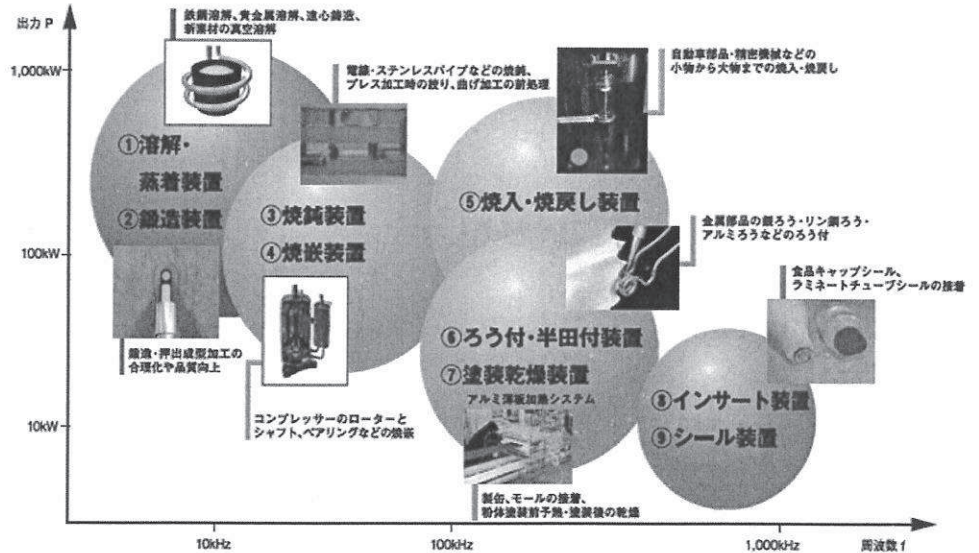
出力 P

1,000kW

100kW

10kW

10kHz

100kHz

1,000kHz

周波数 f

鉄鋼溶解、貴金属溶解、遠心鋳造、新素材の真空溶解

①溶解・蒸着装置

②鍛造装置

鍛造・押出成型加工の合理化や品質向上

電線・ステンレスパイプなどの焼鈍、プレス加工時の絞り、曲げ加工の前処理

③焼鈍装置

④焼嵌装置

コンプレッサーのローターとシャフト、ベアリングなどの焼嵌

自動車部品・精密機械などの小物から大物までの焼入・焼戻し

⑤焼入・焼戻し装置

金属部品の銀ろう・リン銅ろう・アルミろうなどのろう付

⑥ろう付・半田付装置

⑦塗装乾燥装置

アルミ薄板加熱システム

製缶、モールの接着、粉体塗装前予熱・塗装後の乾燥

食品キャップシール、ラミネートチューブシールの接着

⑧インサート装置

⑨シール装置